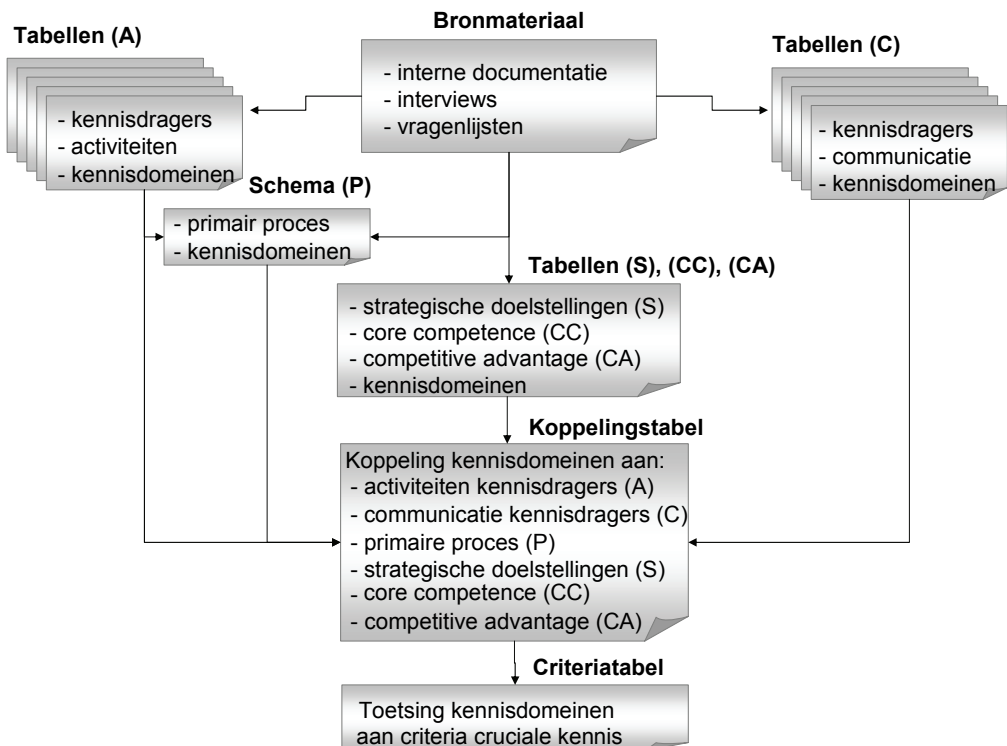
Bronmateriaal

- interne documentatie
- interviews
- vragenlijsten

Tabellen (A)

- kennisdragers
- activiteiten
- kennisdomeinen

Tabellen (C)

- kennisdragers
- communicatie
- kennisdomeinen

Schema (P)

- primair proces
- kennisdomeinen

Tabellen (S), (CC), (CA)

- strategische doelstellingen (S)
- core competence (CC)
- competitive advantage (CA)
- kennisdomeinen

Koppelingstabel

Koppeling kennisdomeinen aan:
- activiteiten kennisdragers (A)
- communicatie kennisdragers (C)
- primaire proces (P)
- strategische doelstellingen (S)
- core competence (CC)
- competitive advantage (CA)

Criteriatabel

Toetsing kennisdomeinen aan criteria cruciale kennis